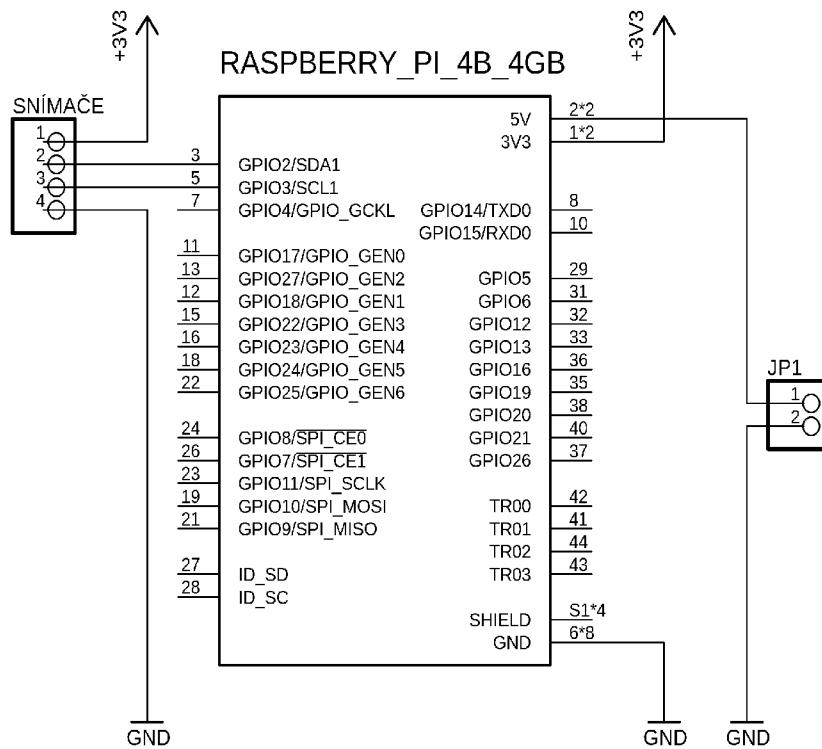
+3V3

+3V3

RASPBERRY_PI_4B_4GB

SNÍMAČE
1
2
3
4

5V 2*2
3V3 1*2

3 GPIO2/SDA1
5 GPIO3/SCL1
7 GPIO4/GPIO_GCKL
GPIO14/TXD0 8
GPIO15/RXD0 10
11 GPIO17/GPIO_GEN0
13 GPIO27/GPIO_GEN2
12 GPIO18/GPIO_GEN1
15 GPIO22/GPIO_GEN3
16 GPIO23/GPIO_GEN4
18 GPIO24/GPIO_GEN5
22 GPIO25/GPIO_GEN6
GPIO5 29
GPIO6 31
GPIO12 32
GPIO13 33
GPIO16 36
GPIO19 35
GPIO20 38
GPIO21 40
GPIO26 37
24 GPIO8/$\overline{\text{SPI\_CE0}}$
26 GPIO7/$\overline{\text{SPI\_CE1}}$
23 GPIO11/SPI_SCLK
19 GPIO10/SPI_MOSI
21 GPIO9/SPI_MISO
TR00 42
TR01 41
TR02 44
TR03 43
27 ID_SD
28 ID_SC
SHIELD S1*4
GND 6*8

JP1
1
2

GND
GND
GND